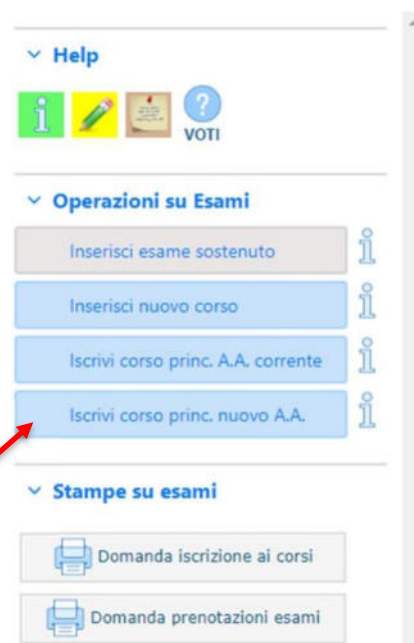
Help

VOTI

Operazioni su Esami

Inserisci esame sostenuto

Inserisci nuovo corso

Iscrivi corso princ. A.A. corrente

Iscrivi corso princ. nuovo A.A.

Stampe su esami

Domanda iscrizione ai corsi

Domanda prenotazioni esami